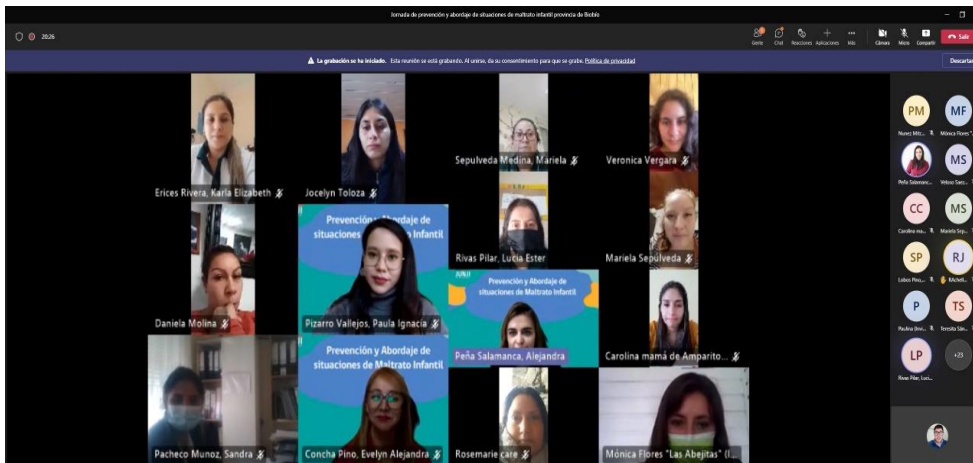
Jornada de prevención y abordaje de situaciones de maltrato infantil provincia de Biobío

20:26

Gente Chat Reacciones Aplicaciones Más Cámara Micro Compartir Salir

La grabación se ha iniciado. Esta reunión se está grabando. Al unirse, da su consentimiento para que se grabe. Política de privacidad

Descartar

Erices Rivera, Karla Elizabeth

Jocelyn Toloza

Sepulveda Medina, Mariela

Veronica Vergara

Prevención y Abordaje de situaciones de Maltrato Infantil

Rivas Pilar, Lucia Ester

Mariela Sepulveda

Daniela Molina

Pizarro Vallejos, Paula Ignacia

Prevención y Abordaje de situaciones de Maltrato Infantil

Peña Salamanca, Alejandra

Carolina mamá de Amparito...

Prevención y Abordaje de situaciones de Maltrato Infantil

Pacheco Munoz, Sandra

Concha Pino, Evelyn Alejandra

Rosemarie cate

Mónica Flores "Las Abejitas" (I...

PM Nunez Mitz...

MF Mónica Flores "...

Peña Salamanc...

MS Veloso Sarz...

CC Carolina ma...

MS Mariela Sep...

SP Lobos Pinc...

RJ Michell...

P Paulina (Inv...

TS Teresita Sán...

LP Rivas Pilar, Luci...

+23